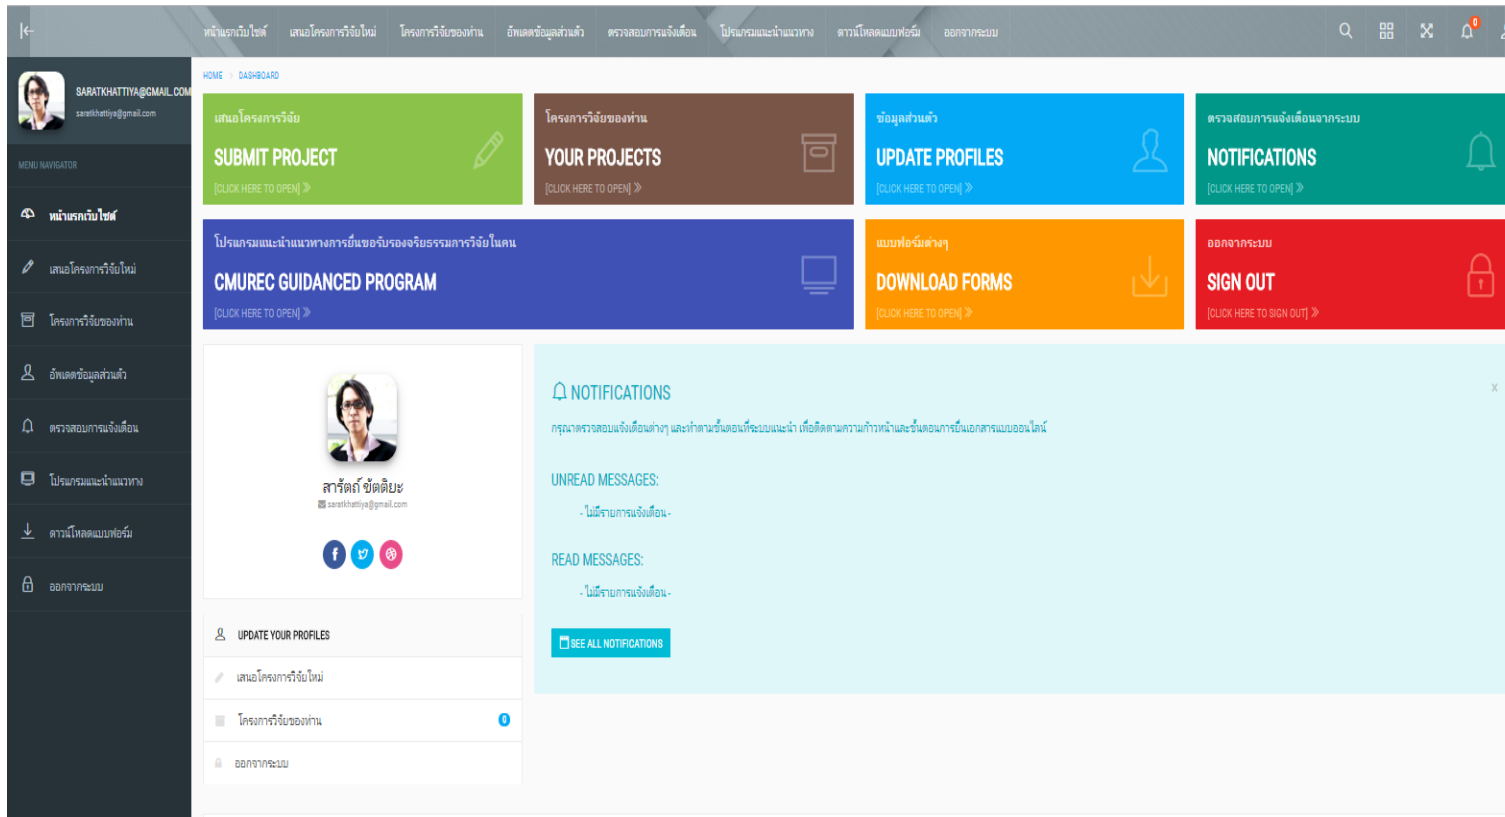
หน้าแรกเว็บไซต์ เสนอโครงการวิจัยใหม่ โครงการวิจัยของท่าน อัพเดตข้อมูลส่วนตัว ตรวจสอบการแจ้งเตือน โปรแกรมแนะนำแนวทาง ดาวน์โหลดแบบฟอร์ม ออกจากระบบ

0

SARATKHATTIYA@GMAIL.COM
saratkhattiya@gmail.com

MENU NAVIGATOR

หน้าแรกเว็บไซต์
เสนอโครงการวิจัยใหม่
โครงการวิจัยของท่าน
อัพเดตข้อมูลส่วนตัว
ตรวจสอบการแจ้งเตือน
โปรแกรมแนะนำแนวทาง
ดาวน์โหลดแบบฟอร์ม
ออกจากระบบ

HOME > DASHBOARD

เสนอโครงการวิจัย
SUBMIT PROJECT
[CLICK HERE TO OPEN]

โครงการวิจัยของท่าน
YOUR PROJECTS
[CLICK HERE TO OPEN]

ข้อมูลส่วนตัว
UPDATE PROFILES
[CLICK HERE TO OPEN]

ตรวจสอบการแจ้งเตือนจากระบบ
NOTIFICATIONS
[CLICK HERE TO OPEN]

โปรแกรมแนะนำแนวทางการยื่นขอรับรองจริยธรรมการวิจัยในคน
CMUREC GUIDANCED PROGRAM
[CLICK HERE TO OPEN]

แบบฟอร์มต่างๆ
DOWNLOAD FORMS
[CLICK HERE TO OPEN]

ออกจากระบบ
SIGN OUT
[CLICK HERE TO SIGN OUT]

สารัตถ์ ขัตติยะ
saratkhattiya@gmail.com

UPDATE YOUR PROFILES
เสนอโครงการวิจัยใหม่
โครงการวิจัยของท่าน 0
ออกจากระบบ

NOTIFICATIONS
x
กรุณาตรวจสอบแจ้งเตือนต่างๆ และทำตามขั้นตอนที่ระบบแนะนำ เพื่อติดตามความก้าวหน้าและขั้นตอนการยื่นเอกสารแบบออนไลน์

UNREAD MESSAGES:
- ไม่มีรายการแจ้งเตือน -

READ MESSAGES:
- ไม่มีรายการแจ้งเตือน -

SEE ALL NOTIFICATIONS